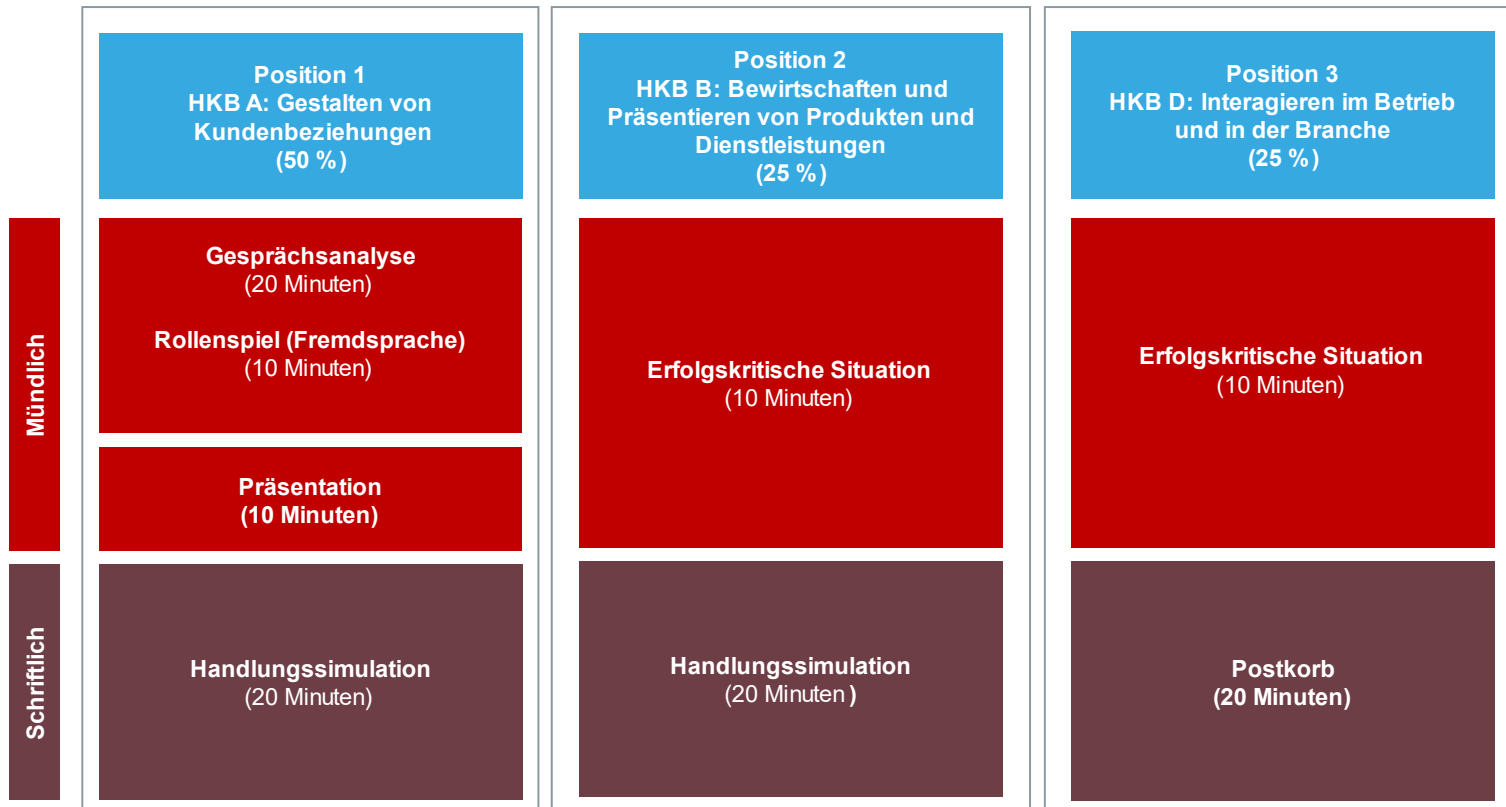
Position 1
HKB A: Gestalten von Kundenbeziehungen
(50 %)

Position 2
HKB B: Bewirtschaften und Präsentieren von Produkten und Dienstleistungen
(25 %)

Position 3
HKB D: Interagieren im Betrieb und in der Branche
(25 %)

Mündlich

Gesprächsanalyse
(20 Minuten)

Rollenspiel (Fremdsprache)
(10 Minuten)

Präsentation
(10 Minuten)

Erfolgskritische Situation
(10 Minuten)

Erfolgskritische Situation
(10 Minuten)

Schriftlich

Handlungssimulation
(20 Minuten)

Handlungssimulation
(20 Minuten)

Postkorb
(20 Minuten)